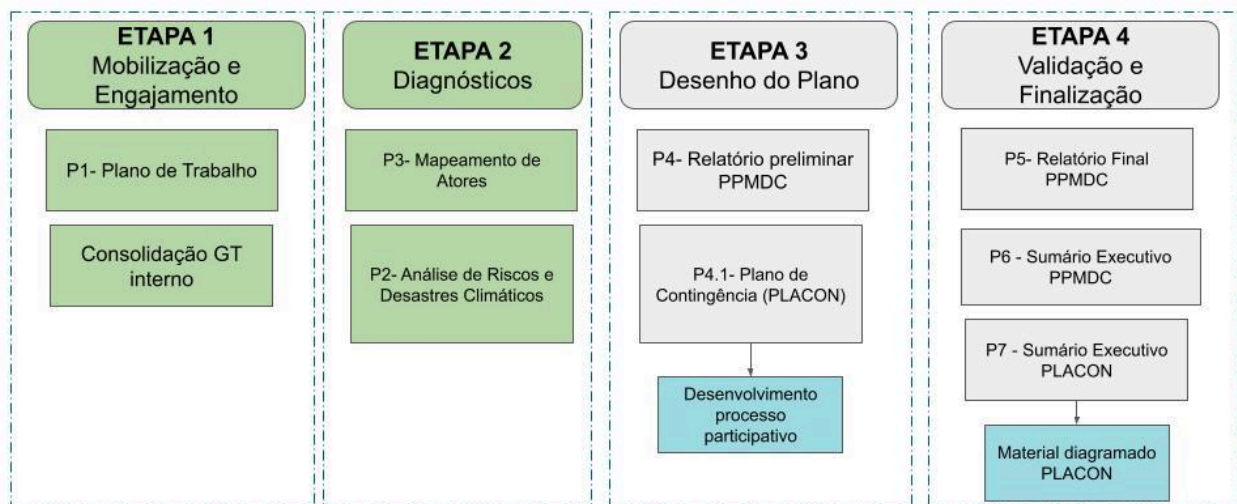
ETAPA 1
Mobilização e Engajamento

P1- Plano de Trabalho

Consolidação GT interno

ETAPA 2
Diagnósticos

P3- Mapeamento de Atores

P2- Análise de Riscos e Desastres Climáticos

ETAPA 3
Desenho do Plano

P4- Relatório preliminar PPMDC

P4.1- Plano de Contingência (PLACON)

Desenvolvimento processo participativo

ETAPA 4
Validação e Finalização

P5- Relatório Final PPMDC

P6 - Sumário Executivo PPMDC

P7 - Sumário Executivo PLACON

Material diagramado PLACON